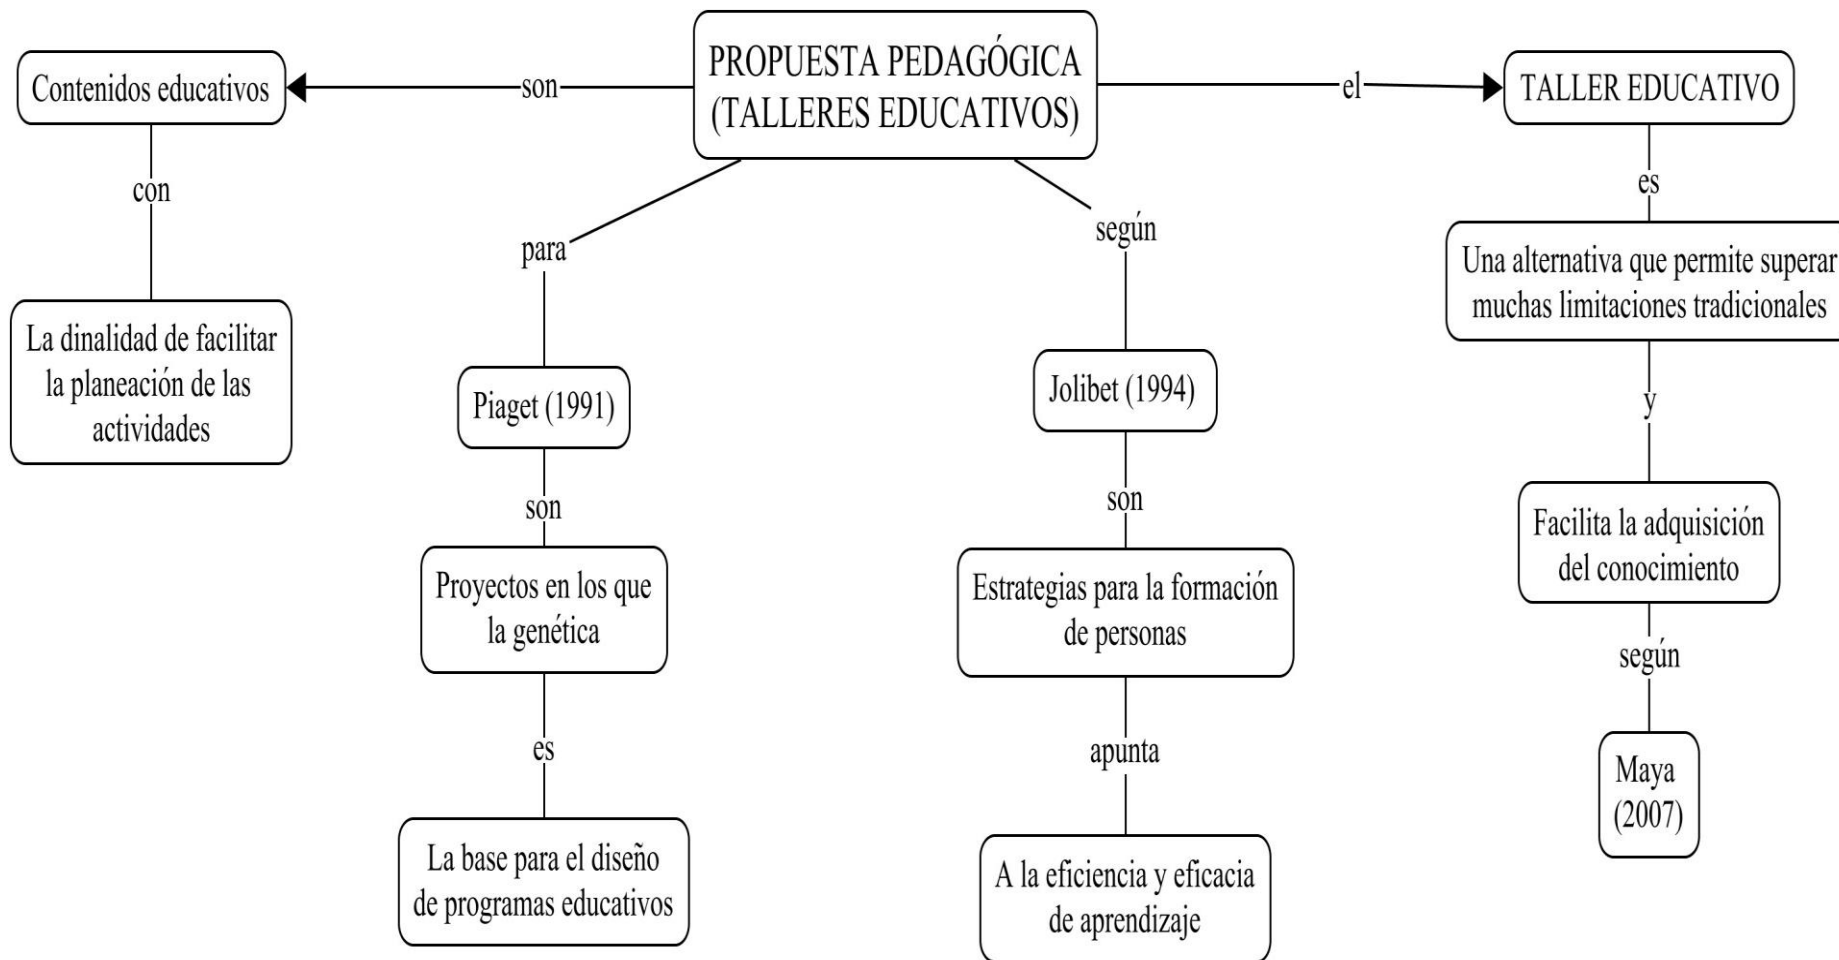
PROPUESTA PEDAGÓGICA (TALLERES EDUCATIVOS)

son

Contenidos educativos

con

La dinalidad de facilitar la planeación de las actividades

para

Piaget (1991)

son

Proyectos en los que la genética

es

La base para el diseño de programas educativos

según

Jolibet (1994)

son

Estrategias para la formación de personas

apunta

A la eficiencia y eficacia de aprendizaje

el

TALLER EDUCATIVO

es

Una alternativa que permite superar muchas limitaciones tradicionales

y

Facilita la adquisición del conocimiento

según

Maya (2007)